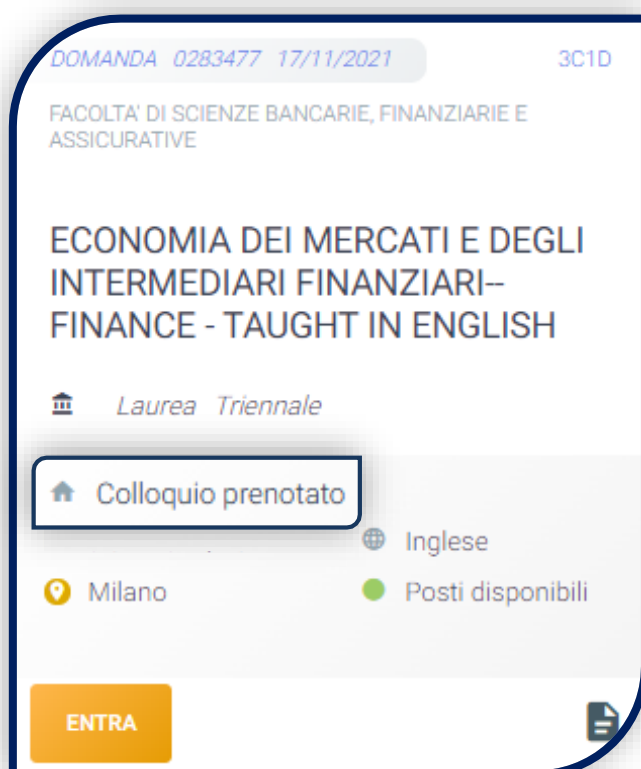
DOMANDA 0283477 17/11/2021 3C1D

FACOLTA' DI SCIENZE BANCARIE, FINANZIARIE E ASSICURATIVE

ECONOMIA DEI MERCATI E DEGLI INTERMEDIARI FINANZIARI--FINANCE - TAUGHT IN ENGLISH

Laurea Triennale

Colloquio prenotato

Inglese

Milano

Posti disponibili

ENTRA